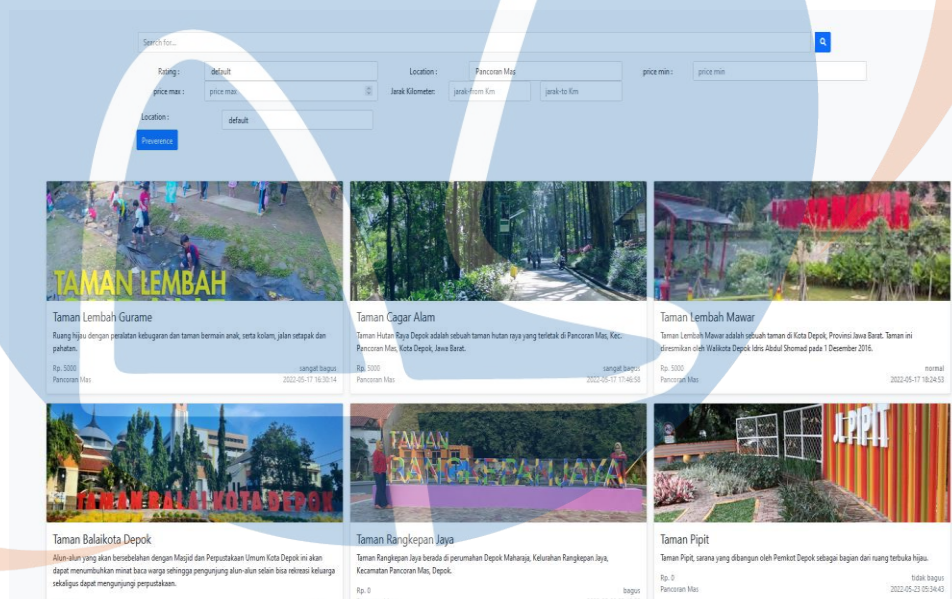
Search for...

Rating : default
Location : Pancoran Mas
price min : price min
price max : price max
Jarak Kilometer: jarak-from Km jarak-to Km
Location : default
Preverence

TAMAN LEMBAH

Taman Lembah Gurame
Ruang hijau dengan peralatan kebugaran dan taman bermain anak, serta kolam, jalan setapak dan pahatan.
Rp. 5000 sangat bagus
Pancoran Mas 2022-05-17 16:30:14

Taman Cagar Alam
Taman Hutan Raya Depok adalah sebuah taman hutan raya yang terletak di Pancoran Mas, Kec. Pancoran Mas, Kota Depok, Jawa Barat.
Rp. 5000 sangat bagus
Pancoran Mas 2022-05-17 17:46:58

Taman Lembah Mawar
Taman Lembah Mawar adalah sebuah taman di Kota Depok, Provinsi Jawa Barat. Taman ini diresmikan oleh Walikota Depok Idris Abdul Shomad pada 1 Desember 2016.
Rp. 5000 normal
Pancoran Mas 2022-05-17 18:24:53

TAMAN BALAIKOTA DEPOK

Taman Balaikota Depok
Alun-alun yang akan bersebelahan dengan Masjid dan Perpustakaan Umum Kota Depok ini akan dapat menumbuhkan minat baca warga sehingga pengunjung alun-alun selain bisa rekreasi keluarga sekaligus dapat mengunjungi perpustakaan.

TAMAN RANGKEPAN JAYA

Taman Rangkepan Jaya
Taman Rangkepan Jaya berada di perumahan Depok Maharaja, Kelurahan Rangkepan Jaya, Kecamatan Pancoran Mas, Depok.
Rp. 0 bagus

T. PIPIT

Taman Pipit
Taman Pipit, sarana yang dibangun oleh Pemkot Depok sebagai bagian dari ruang terbuka hijau.
Rp. 0 tidak bagus
Pancoran Mas 2022-05-23 05:34:43